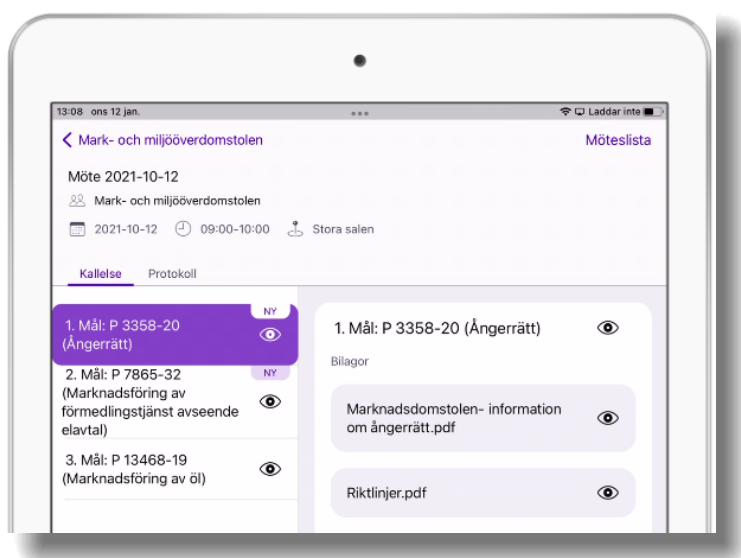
13:08 ons 12 jan.

Laddar inte

< Mark- och miljööverdomstolen

Möteslista

Möte 2021-10-12

Mark- och miljööverdomstolen

2021-10-12 09:00-10:00 Stora salen

Kallelse Protokoll

NY

1. Mål: P 3358-20 (Ångerrätt)

NY

2. Mål: P 7865-32 (Marknadsföring av förmedlingstjänst avseende elavtal)

3. Mål: P 13468-19 (Marknadsföring av öl)

1. Mål: P 3358-20 (Ångerrätt)

Bilagor

Marknadsdomstolen- information om ångerrätt.pdf

Riktlinjer.pdf